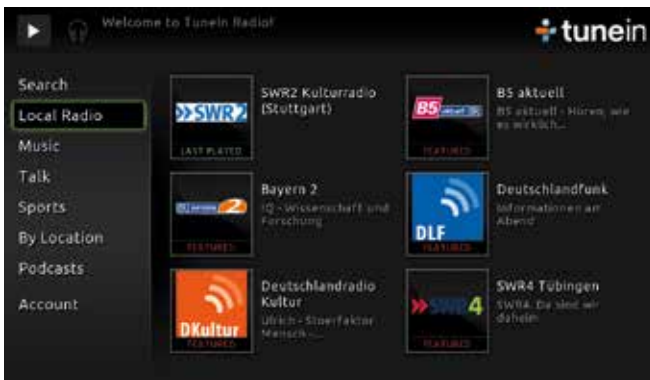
Welcome to TuneIn Radio!

tunein

Search
Local Radio
Music
Talk
Sports
By Location
Podcasts
Account

SWR2
LAST PLAYED
SWR2 Kulturradio (Stuttgart)

B5 aktuell
FEATURED
B5 aktuell
B5 aktuell - Hören, wie es wirklich...

BAYERN 2
FEATURED
Bayern 2
IQ - Wissenschaft und Forschung

DLF
FEATURED
Deutschlandfunk
Informationen am Abend

DKultur
FEATURED
Deutschlandradio Kultur
Ulrich - Stoerfaktor Mensch -...

SWR4
FEATURED
SWR4 Tübingen
SWR4. Da sind wir daheim